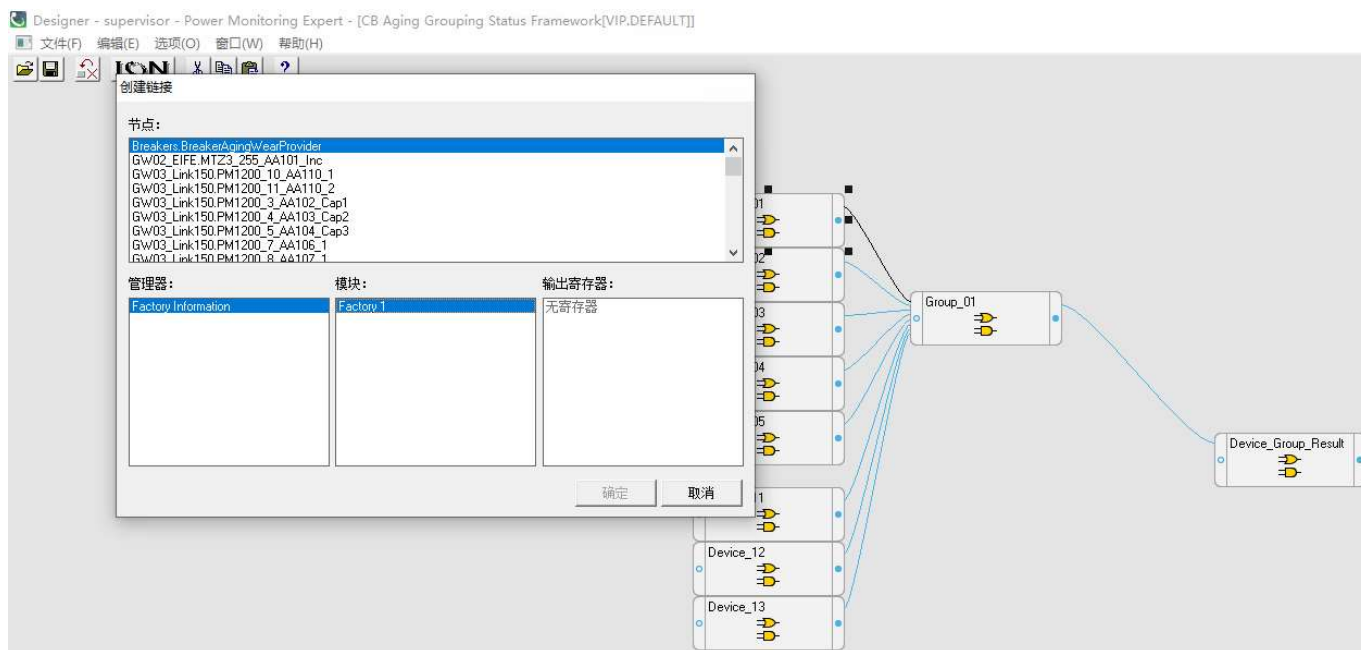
Designer - supervisor - Power Monitoring Expert - [CB Aging Grouping Status Framework[VIP.DEFAULT]]

文件(F) 编辑(E) 选项(O) 窗口(W) 帮助(H)

ION ?

创建链接

节点:

Breakers.BreakerAgingWearProvider
GW02_EIFE.MTZ3_255_AA101_Inc
GW03_Link150.PM1200_10_AA110_1
GW03_Link150.PM1200_11_AA110_2
GW03_Link150.PM1200_3_AA102_Cap1
GW03_Link150.PM1200_4_AA103_Cap2
GW03_Link150.PM1200_5_AA104_Cap3
GW03_Link150.PM1200_7_AA106_1
GW03_Link150.PM1200_8_AA107_1

管理器:

Factory Information

模块:

Factory 1

输出寄存器:

无寄存器

确定 取消

01

02

03

04

05

11

Device_12

Device_13

Group_01

Device_Group_Result